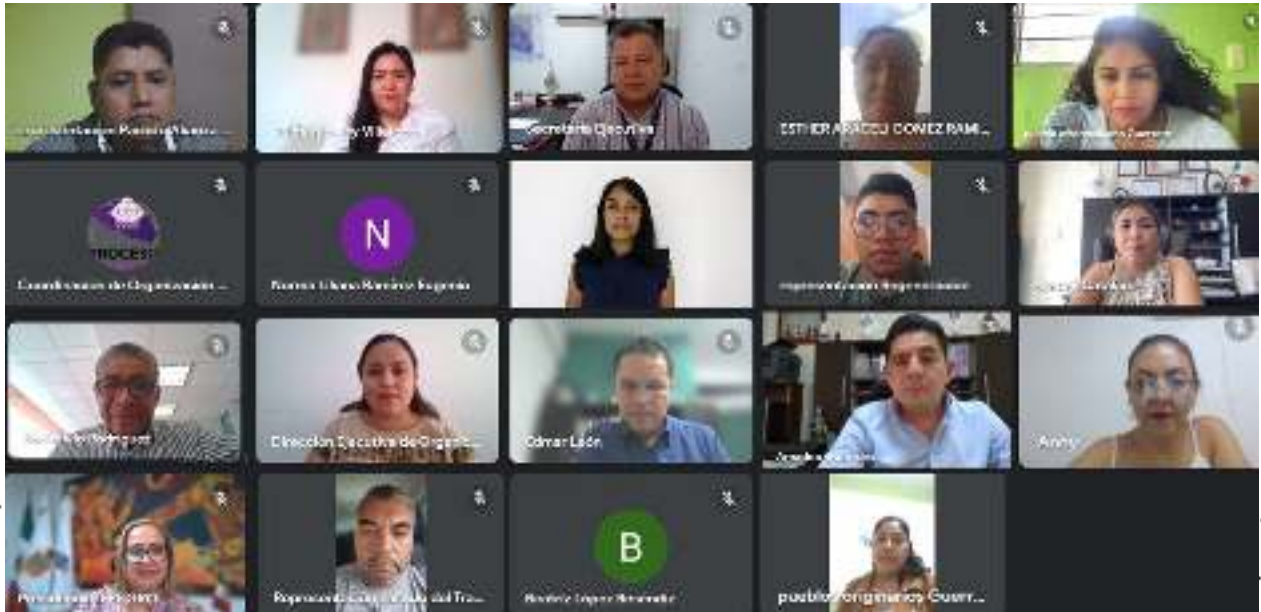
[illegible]
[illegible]
Secretaría Ejecutiva
ESTHER ARACELI GÓMEZ RAMÍ...
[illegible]
Coordinación de Organización ...
N
Noemí Liliana Ramírez Eugenio
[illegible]
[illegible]
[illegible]
Dirección Ejecutiva de Organiz...
Odmar León
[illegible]
Anahy
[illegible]
Representante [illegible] del Tra...
B
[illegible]
pueblos originarios Guerr...